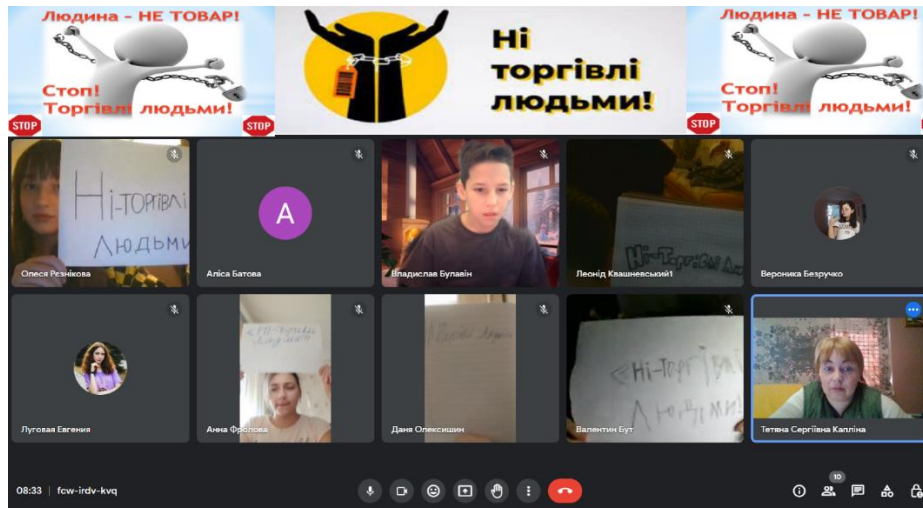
Людина - НЕ ТОВАР!
Стоп! Торгівлі людьми!
STOP
STOP

Ні торгівлі людьми!

Людина - НЕ ТОВАР!
Стоп! Торгівлі людьми!
STOP

Ні-торгівлі людьми
Олеся Резнікова

A
Аліса Батова

Владислав Булавін

Ні-Торгівлі лю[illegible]
Леонід Квашневський1

Вероника Безручко

Луговая Евгения

Ні-торгівлі людьми
Анна Фролова

Даня Олексишин

Ні-торгівлі Людьми!
Валентин Бут

Тетяна Сергіївна Капліна

08:33 | fcw-irdv-kvq

10